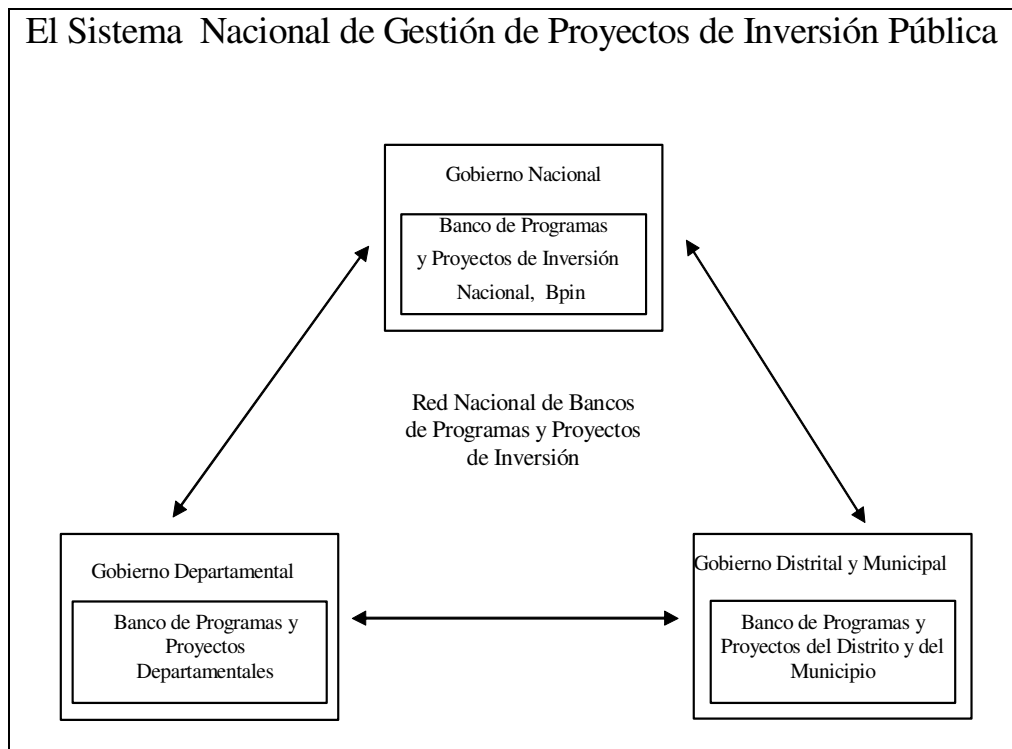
El Sistema Nacional de Gestión de Proyectos de Inversión Pública

Gobierno Nacional

Banco de Programas y Proyectos de Inversión Nacional, Bpin

Red Nacional de Bancos de Programas y Proyectos de Inversión

Gobierno Departamental

Banco de Programas y Proyectos Departamentales

Gobierno Distrital y Municipal

Banco de Programas y Proyectos del Distrito y del Municipio